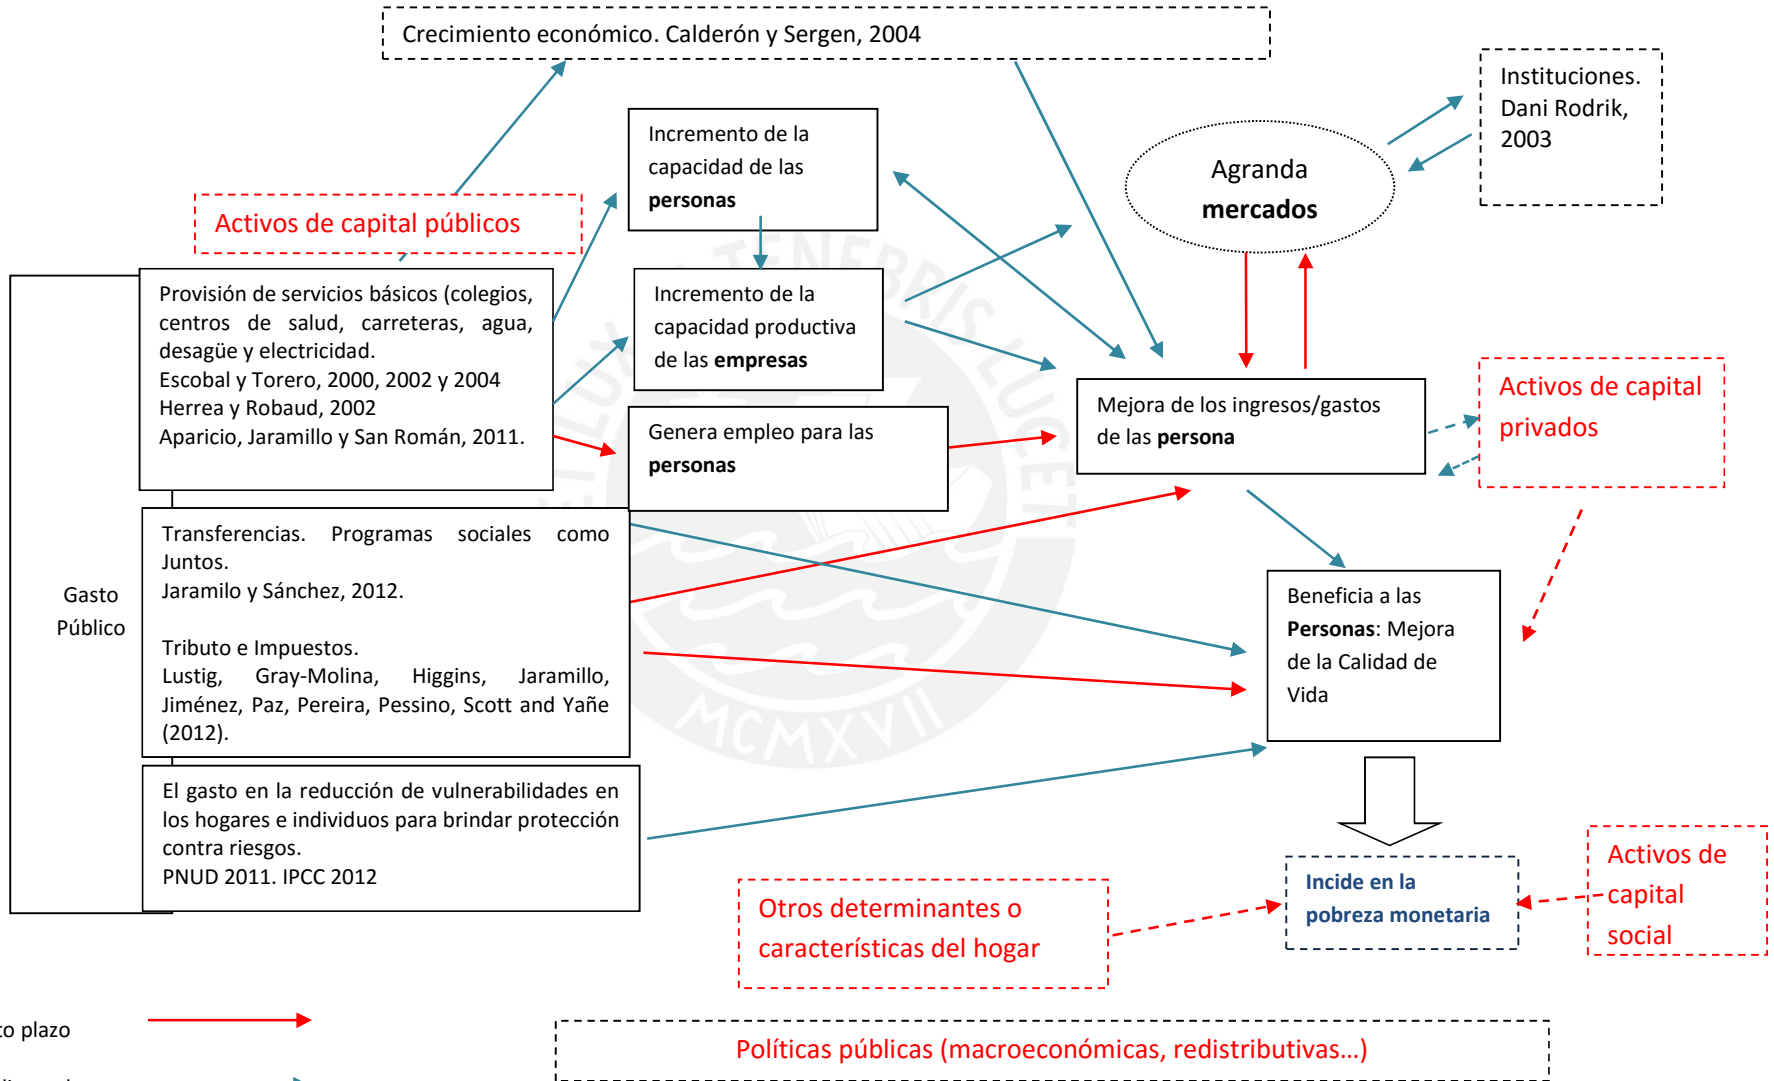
Crecimiento económico. Calderón y Sergen, 2004

Instituciones. Dani Rodrik, 2003

Incremento de la capacidad de las **personas**

Agranda **mercados**

Activos de capital públicos

Provisión de servicios básicos (colegios, centros de salud, carreteras, agua, desagüe y electricidad.
Escobal y Torero, 2000, 2002 y 2004
Herrea y Robaud, 2002
Aparicio, Jaramillo y San Román, 2011.

Incremento de la capacidad productiva de las **empresas**

Genera empleo para las **personas**

Mejora de los ingresos/gastos de las **persona**

Activos de capital privados

Gasto Público

Transferencias. Programas sociales como Juntos.
Jaramilo y Sánchez, 2012.

Tributo e Impuestos.
Lustig, Gray-Molina, Higgins, Jaramillo, Jiménez, Paz, Pereira, Pessino, Scott and Yañe (2012).

Beneficia a las **Personas**: Mejora de la Calidad de Vida

El gasto en la reducción de vulnerabilidades en los hogares e individuos para brindar protección contra riesgos.
PNUD 2011. IPCC 2012

Activos de capital social

Otros determinantes o características del hogar

Incide en la pobreza monetaria

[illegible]o plazo

Políticas públicas (macroeconómicas, redistributivas…)